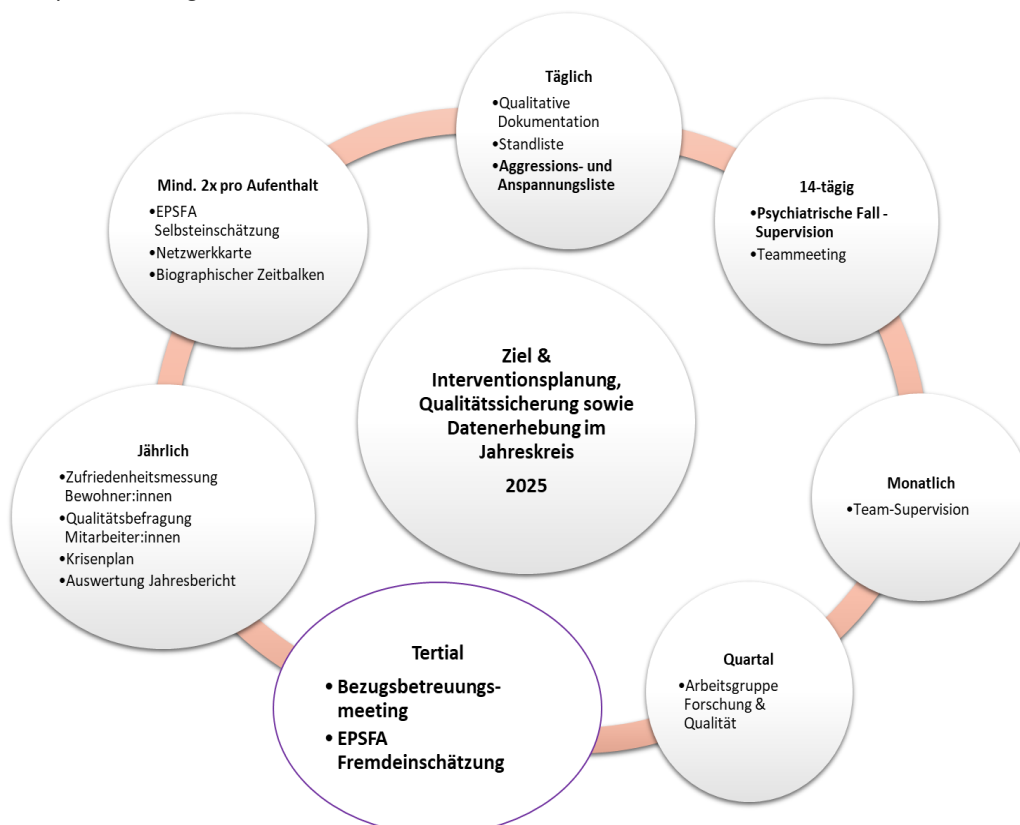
Täglich
•Qualitative Dokumentation
•Standliste
•Aggressions- und Anspannungsliste

14-tägig
•Psychiatrische Fall - Supervision
•Teammeeting

Monatlich
•Team-Supervision

Quartal
•Arbeitsgruppe Forschung & Qualität

Tertial
• Bezugsbetreuungsmeeting
• EPSFA Fremdeinschätzung

Jährlich
•Zufriedenheitsmessung Bewohner:innen
•Qualitätsbefragung Mitarbeiter:innen
•Krisenplan
•Auswertung Jahresbericht

Mind. 2x pro Aufenthalt
•EPSFA Selbsteinschätzung
•Netzwerkkarte
•Biographischer Zeitbalken

Ziel & Interventionsplanung, Qualitätssicherung sowie Datenerhebung im Jahreskreis
2025